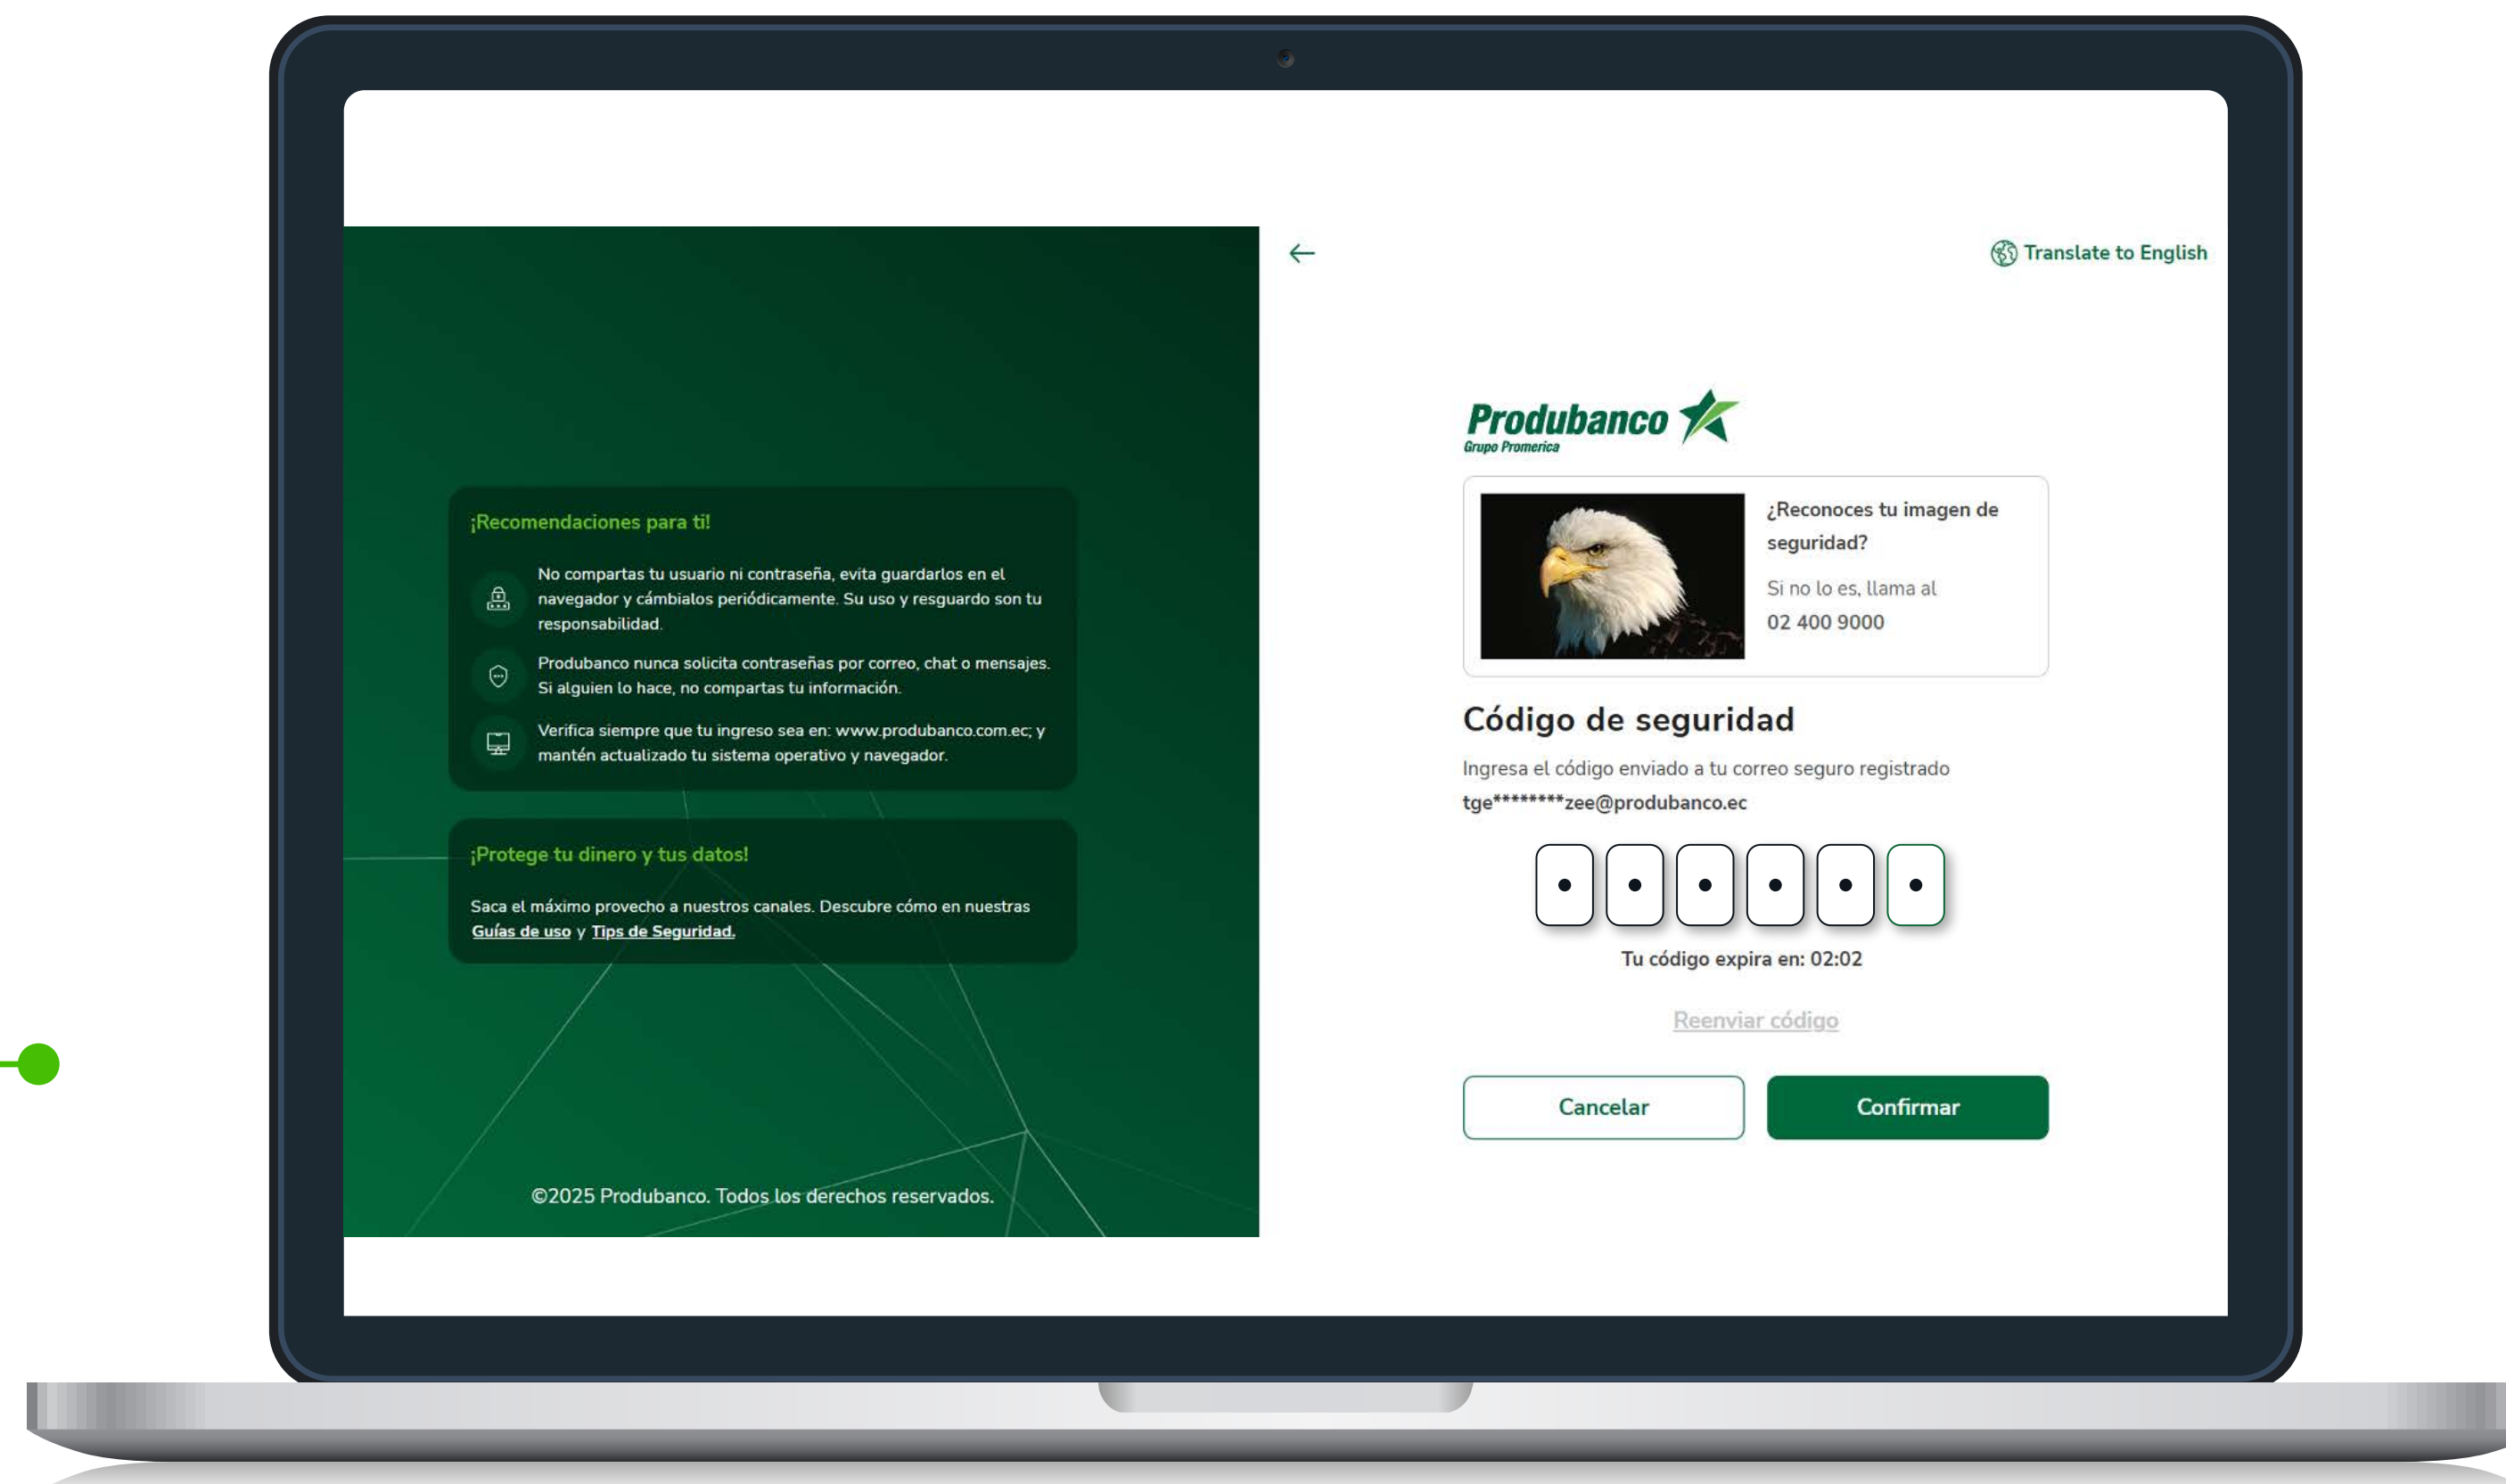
¡Recomendaciones para ti!

No compartas tu usuario ni contraseña, evita guardarlos en el navegador y cámbialos periódicamente. Su uso y resguardo son tu responsabilidad.

Produbanco nunca solicita contraseñas por correo, chat o mensajes. Si alguien lo hace, no compartas tu información.

Verifica siempre que tu ingreso sea en: www.produbanco.com.ec; y mantén actualizado tu sistema operativo y navegador.

¡Protege tu dinero y tus datos!

Saca el máximo provecho a nuestros canales. Descubre cómo en nuestras Guías de uso y Tips de Seguridad.

©2025 Produbanco. Todos los derechos reservados.

←

Translate to English

Produbanco
Grupo Promerica

¿Reconoces tu imagen de seguridad?

Si no lo es, llama al 02 400 9000

Código de seguridad

Ingresa el código enviado a tu correo seguro registrado tge********zee@produbanco.ec

Tu código expira en: 02:02

Reenviar código

Cancelar

Confirmar